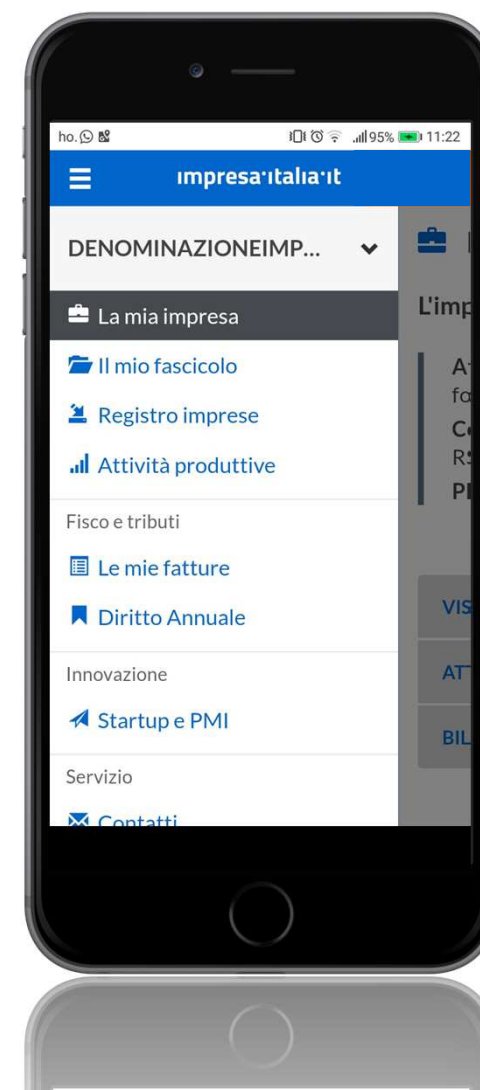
ho. 95% 11:22

impresa·italia·it

DENOMINAZIONEIMP...

La mia impresa

Il mio fascicolo

Registro imprese

Attività produttive

Fisco e tributi

Le mie fatture

Diritto Annuale

Innovazione

Startup e PMI

Servizio

Contatti

L'imp

A

fo

C

R

PI

VIS

AT

BIL